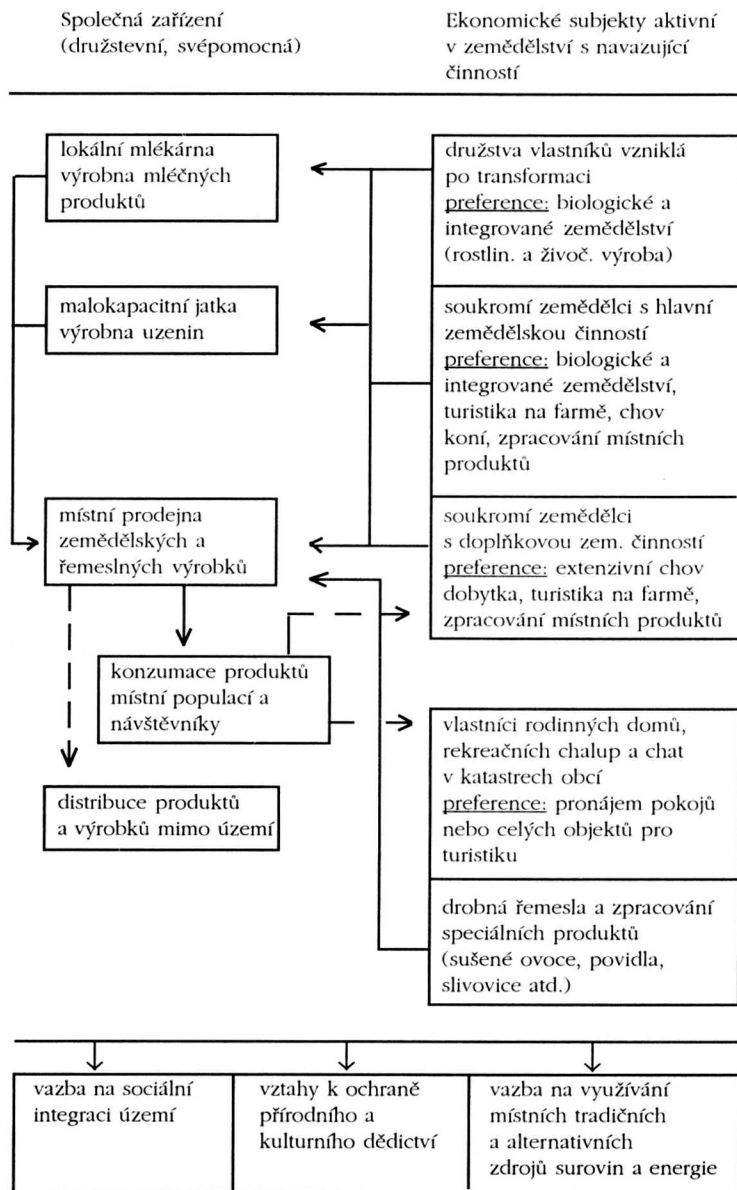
Společná zařízení (družstevní, svépomocná)

Ekonomické subjekty aktivní v zemědělství s navazující činností

lokální mlékárna výrobna mléčných produktů

malokapacitní jatka výrobna uzenin

místní prodejna zemědělských a řemeslných výrobků

konzumace produktů místní populací a návštěvníky

distribuce produktů a výrobků mimo území

družstva vlastníků vzniklá po transformaci preference: biologické a integrované zemědělství (rostlin. a živoč. výroba)

soukromí zemědělci s hlavní zemědělskou činností preference: biologické a integrované zemědělství, turistika na farmě, chov koní, zpracování místních produktů

soukromí zemědělci s doplňkovou zem. činností preference: extenzivní chov dobytka, turistika na farmě, zpracování místních produktů

vlastníci rodinných domů, rekreačních chalup a chat v katastrech obcí preference: pronájem pokojů nebo celých objektů pro turistiku

drobná řemesla a zpracování speciálních produktů (sušené ovoce, povidla, slivovice atd.)

| vazba na sociální integraci území | vztahy k ochraně přírodního a kulturního dědictví | vazba na využívání místních tradičních a alternativních zdrojů surovin a energie |
|---|---|---|